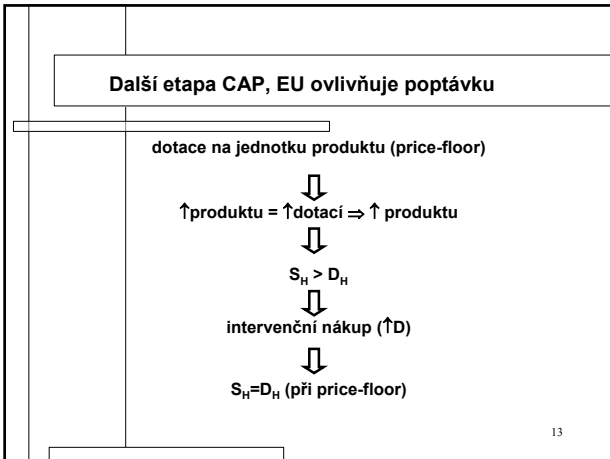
Další etapa CAP, EU ovlivňuje poptávku

dotace na jednotku produktu (price-floor)

$\Downarrow$

↑produktu = ↑dotací ⇒ ↑ produktu

$\Downarrow$

$S_H > D_H$

$\Downarrow$

intervenční nákup (↑D)

$\Downarrow$

$S_H = D_H$ (při price-floor)

13